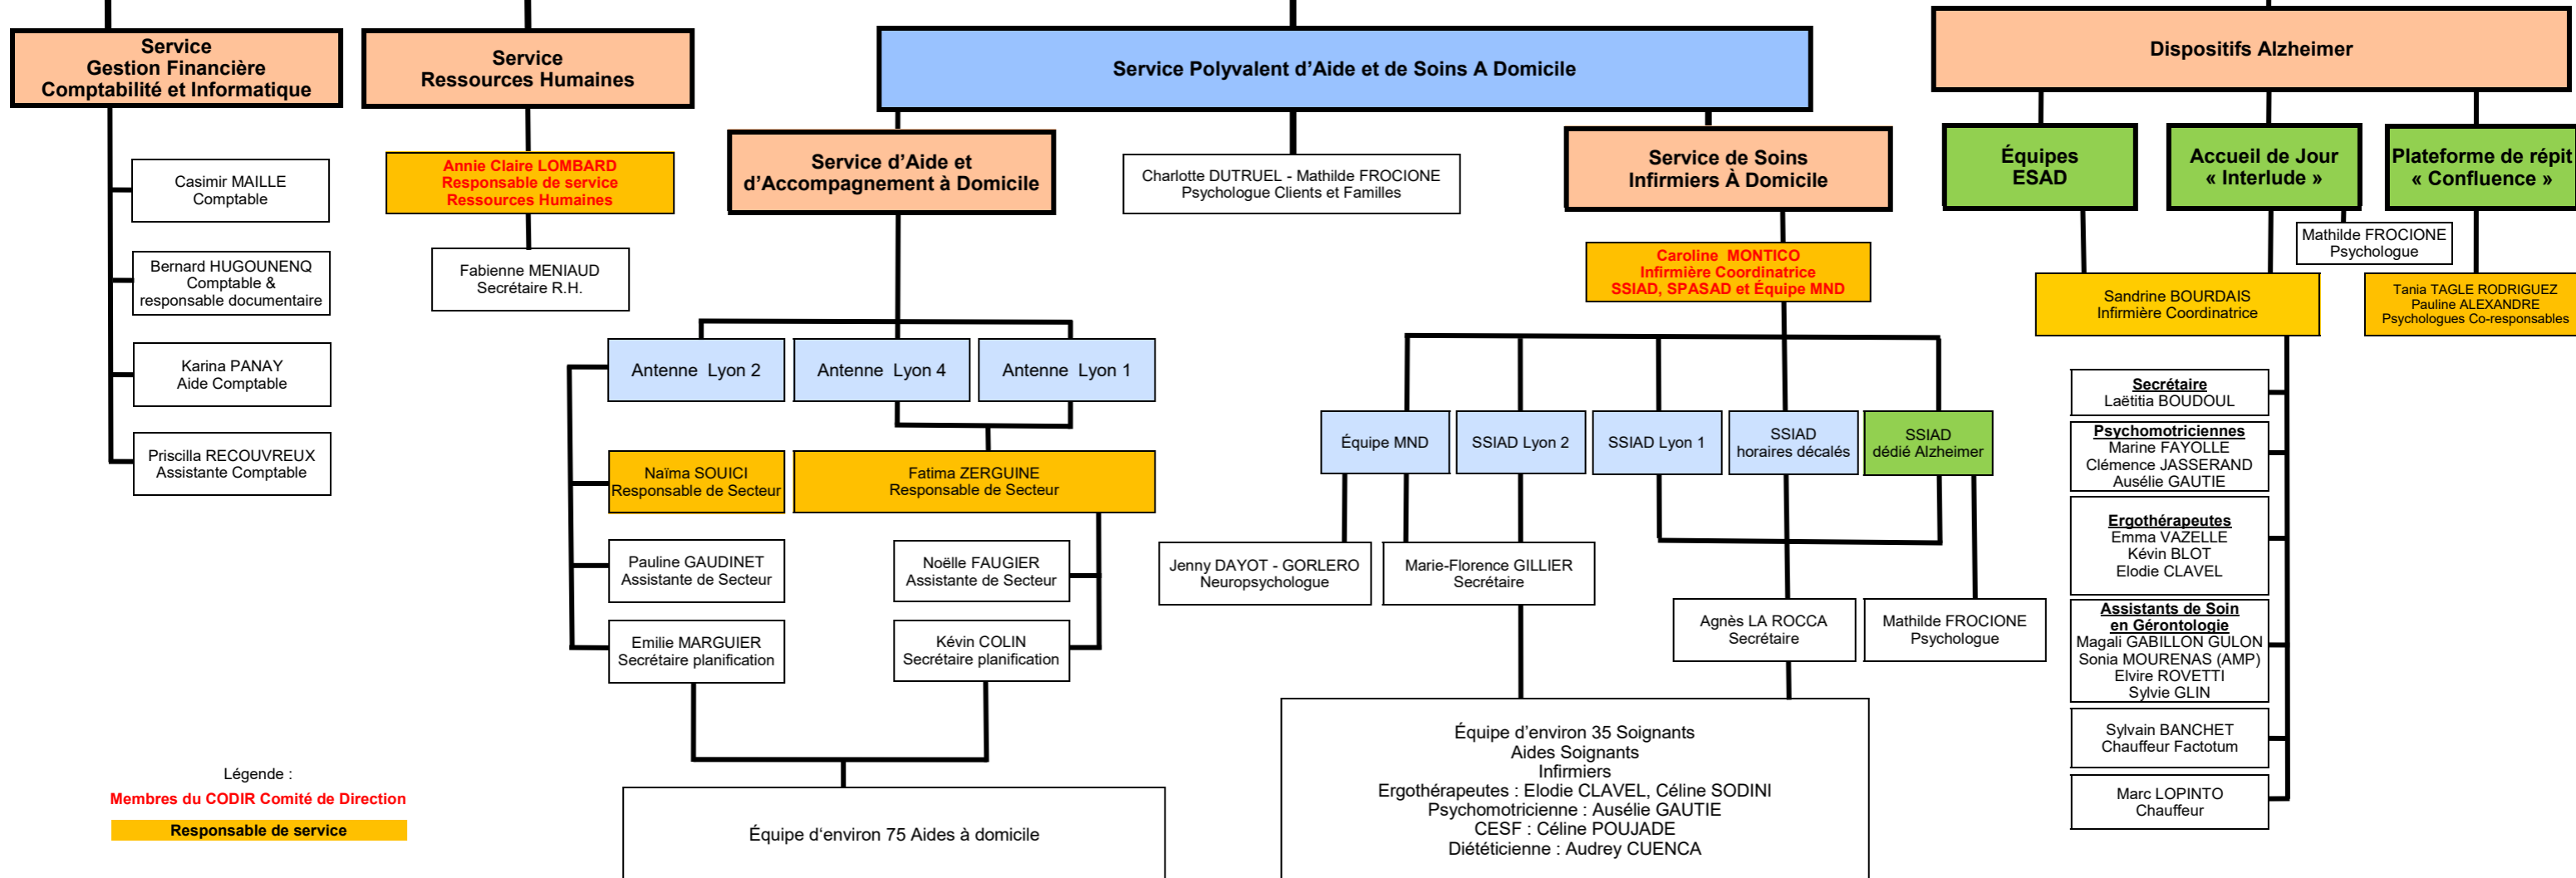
Service
Gestion Financière
Comptabilité et Informatique

Casimir MAILLE
Comptable

Bernard HUGOUNENQ
Comptable &
responsable documentaire

Karina PANAY
Aide Comptable

Priscilla RECOUVREUX
Assistante Comptable

Service
Ressources Humaines

Annie Claire LOMBARD
Responsable de service
Ressources Humaines

Fabienne MENIAUD
Secrétaire R.H.

Service Polyvalent d'Aide et de Soins A Domicile

Service d'Aide et
d'Accompagnement à Domicile

Charlotte DUTRUEL - Mathilde FROCIONE
Psychologue Clients et Familles

Antenne Lyon 2

Antenne Lyon 4

Antenne Lyon 1

Naïma SOUICI
Responsable de Secteur

Fatima ZERGUINE
Responsable de Secteur

Pauline GAUDINET
Assistante de Secteur

Noëlle FAUGIER
Assistante de Secteur

Emilie MARGUIER
Secrétaire planification

Kévin COLIN
Secrétaire planification

Équipe d'environ 75 Aides à domicile

Service de Soins
Infirmiers À Domicile

Caroline MONTICO
Infirmière Coordinatrice
SSIAD, SPASAD et Équipe MND

Équipe MND

SSIAD Lyon 2

SSIAD Lyon 1

SSIAD
horaires décalés

SSIAD
dédié Alzheimer

Jenny DAYOT - GORLERO
Neuropsychologue

Marie-Florence GILLIER
Secrétaire

Agnès LA ROCCA
Secrétaire

Mathilde FROCIONE
Psychologue

Équipe d'environ 35 Soignants
Aides Soignants
Infirmiers
Ergothérapeutes : Elodie CLAVEL, Céline SODINI
Psychomotricienne : Asélie GAUTIE
CESF : Céline POUJADE
Diététicienne : Audrey CUENCA

Dispositifs Alzheimer

Équipes
ESAD

Accueil de Jour
« Interlude »

Plateforme de répit
« Confluence »

Mathilde FROCIONE
Psychologue

Sandrine BOURDAIS
Infirmière Coordinatrice

Tania TAGLE RODRIGUEZ
Pauline ALEXANDRE
Psychologues Co-responsables

Secrétaire
Laëtitia BOUDOUL

Psychomotriciennes
Marine FAYOLLE
Clémence JASSERAND
Ausélie GAUTIE

Ergothérapeutes
Emma VAZELLE
Kévin BLOT
Elodie CLAVEL

Assistants de Soin
en Gérontologie
Magali GABILLON GULON
Sonia MOURENAS (AMP)
Elvire ROVETTI
Sylvie GLIN

Sylvain BANCHET
Chauffeur Factotum

Marc LOPINTO
Chauffeur

Légende :
Membres du CODIR Comité de Direction
Responsable de service